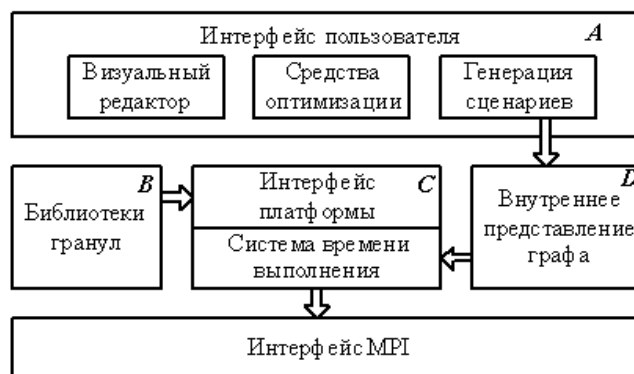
Интерфейс пользователя
A

Визуальный редактор

Средства оптимизации

Генерация сценариев

B
Библиотеки гранул

Интерфейс платформы
C

Система времени выполнения

D
Внутреннее представление графа

Интерфейс MPI